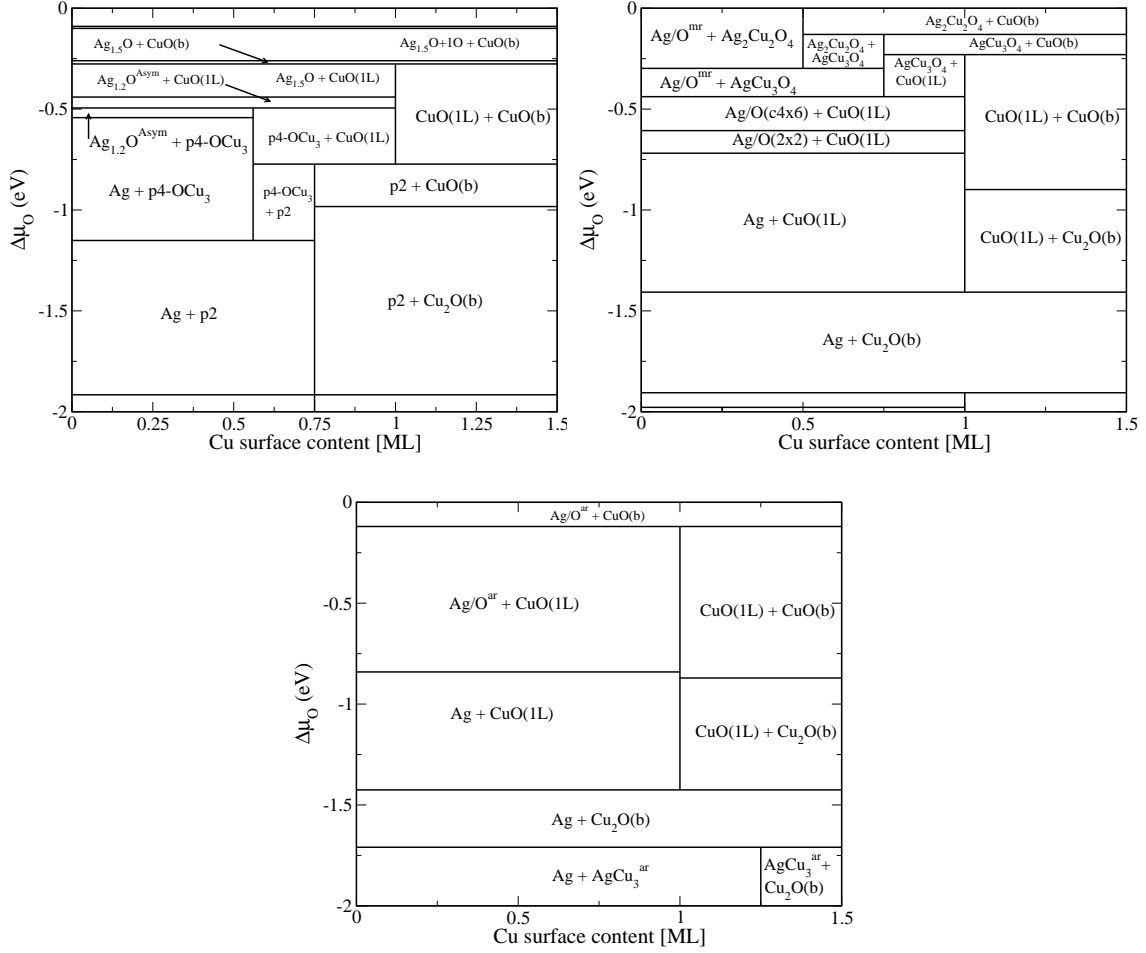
0

$Ag_{1.5}O + CuO(b)$

$Ag_{1.5}O+1O + CuO(b)$

$Ag_{1.2}O^{Asym} + CuO(1L)$

$Ag_{1.5}O + CuO(1L)$

-0.5

$CuO(1L) + CuO(b)$

$Ag_{1.2}O^{Asym} + p4\text{-}OCu_3$

$p4\text{-}OCu_3 + CuO(1L)$

$Ag + p4\text{-}OCu_3$

$p4\text{-}OCu_3 + p2$

$p2 + CuO(b)$

-1

-1.5

$Ag + p2$

$p2 + Cu_2O(b)$

-2

0 0.25 0.5 0.75 1 1.25 1.5

Cu surface content [ML]

$\Delta\mu_O$ (eV)

0

$Ag/O^{mr} + Ag_2Cu_2O_4$

$Ag_2Cu_2O_4 + CuO(b)$

$Ag_2Cu_2O_4 + AgCu_3O_4$

$AgCu_3O_4 + CuO(b)$

$AgCu_3O_4 + CuO(1L)$

$Ag/O^{mr} + AgCu_3O_4$

-0.5

$Ag/O(c4x6) + CuO(1L)$

$CuO(1L) + CuO(b)$

$Ag/O(2x2) + CuO(1L)$

-1

$Ag + CuO(1L)$

$CuO(1L) + Cu_2O(b)$

-1.5

$Ag + Cu_2O(b)$

-2

0 0.5 1 1.5

Cu surface content [ML]

$\Delta\mu_O$ (eV)

0

$Ag/O^{ar} + CuO(b)$

-0.5

$Ag/O^{ar} + CuO(1L)$

$CuO(1L) + CuO(b)$

-1

$Ag + CuO(1L)$

$CuO(1L) + Cu_2O(b)$

-1.5

$Ag + Cu_2O(b)$

$Ag + AgCu_3^{ar}$

$AgCu_3^{ar} + Cu_2O(b)$

-2

0 0.5 1 1.5

Cu surface content [ML]

$\Delta\mu_O$ (eV)